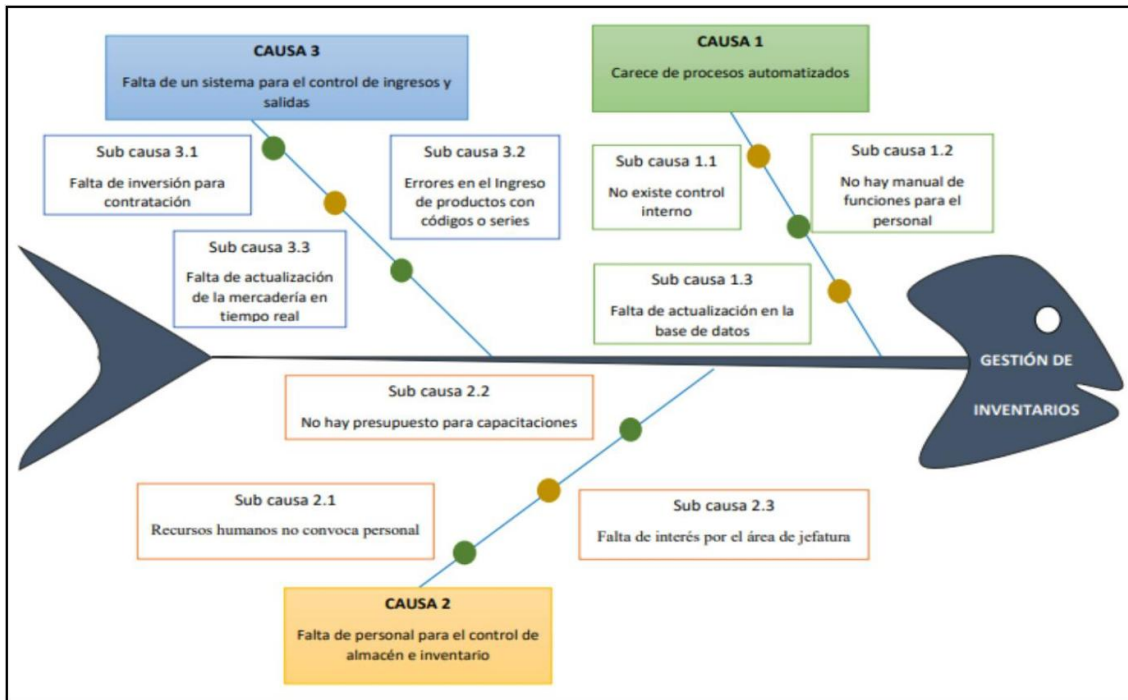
CAUSA 3

Falta de un sistema para el control de ingresos y salidas

CAUSA 1

Carece de procesos automatizados

Sub causa 3.1

Falta de inversión para contratación

Sub causa 3.2

Errores en el Ingreso de productos con códigos o series

Sub causa 1.1

No existe control interno

Sub causa 1.2

No hay manual de funciones para el personal

Sub causa 3.3

Falta de actualización de la mercadería en tiempo real

Sub causa 1.3

Falta de actualización en la base de datos

GESTIÓN DE INVENTARIOS

Sub causa 2.2

No hay presupuesto para capacitaciones

Sub causa 2.1

Recursos humanos no convoca personal

Sub causa 2.3

Falta de interés por el área de jefatura

CAUSA 2

Falta de personal para el control de almacén e inventario